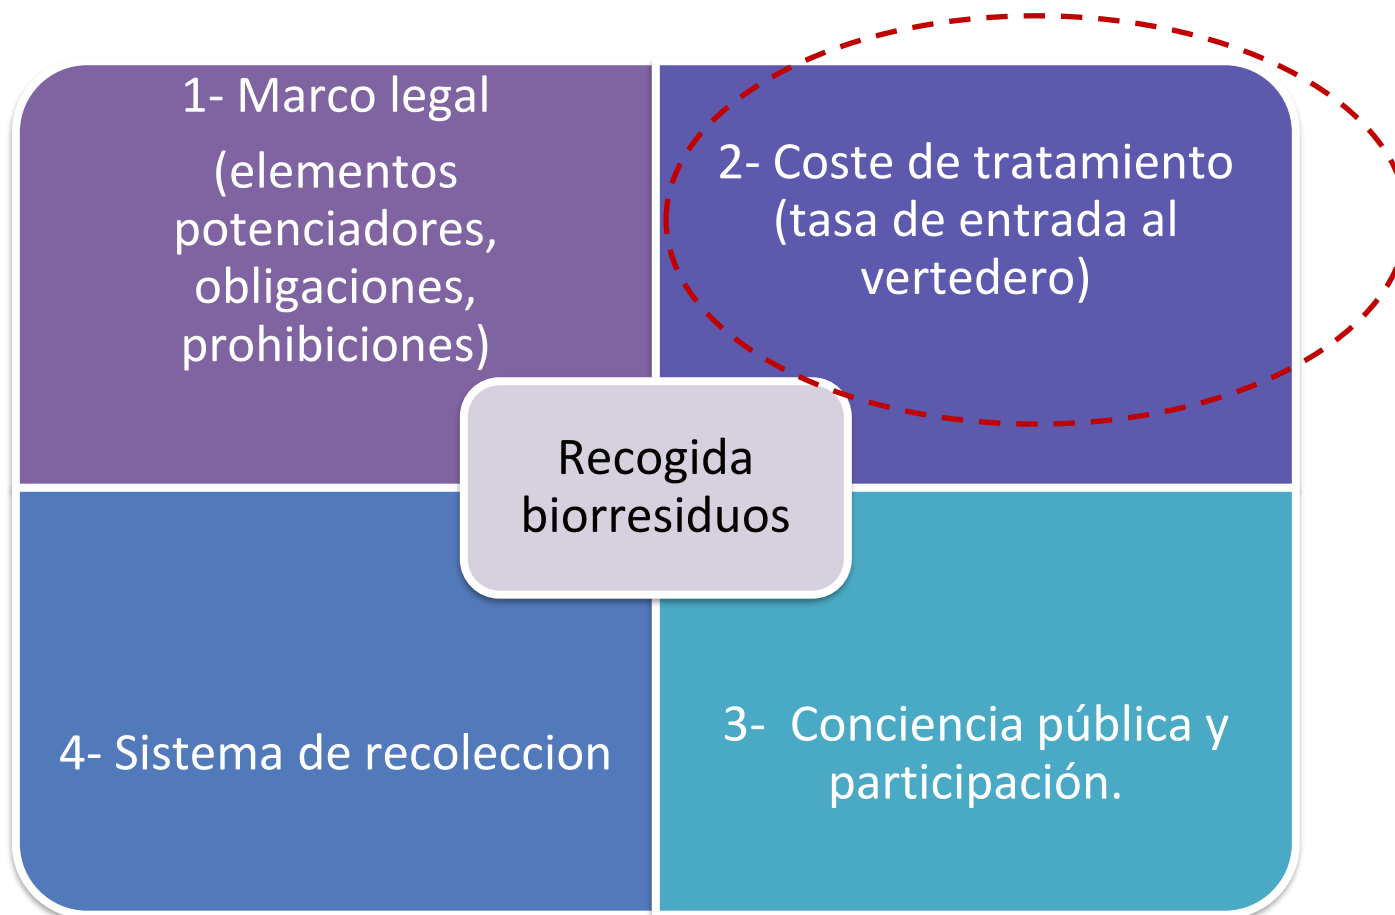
1- Marco legal

(elementos potenciadores, obligaciones, prohibiciones)

2- Coste de tratamiento (tasa de entrada al vertedero)

Recogida biorresiduos

4- Sistema de recoleccion

3- Conciencia pública y participación.